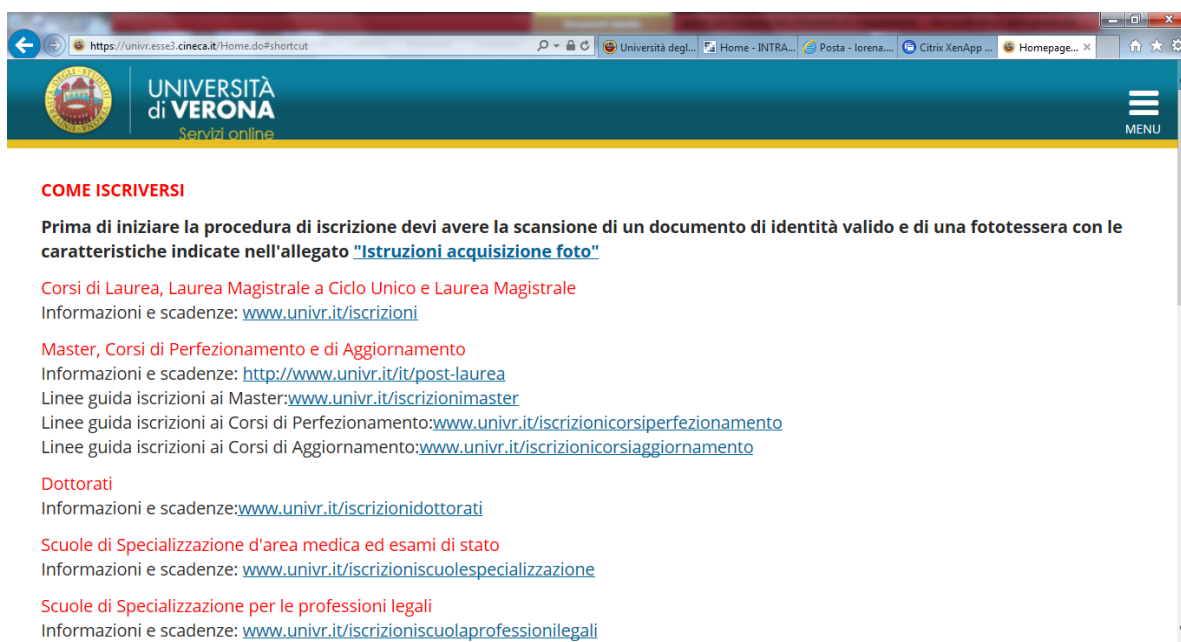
https://univr.esse3.cineca.it/Home.do#shortcut
Università degl... | Home - INTRA... | Posta - lorena.... | Citrix XenApp ... | Homepage... ×

UNIVERSITÀ di VERONA
Servizi online
MENU

COME ISCRIVERSI

Prima di iniziare la procedura di iscrizione devi avere la scansione di un documento di identità valido e di una fototessera con le caratteristiche indicate nell'allegato "Istruzioni acquisizione foto"

Corsi di Laurea, Laurea Magistrale a Ciclo Unico e Laurea Magistrale
Informazioni e scadenze: www.univr.it/iscrizioni

Master, Corsi di Perfezionamento e di Aggiornamento
Informazioni e scadenze: http://www.univr.it/it/post-laurea
Linee guida iscrizioni ai Master:www.univr.it/iscrizionimaster
Linee guida iscrizioni ai Corsi di Perfezionamento:www.univr.it/iscrizionicorsiperfezionamento
Linee guida iscrizioni ai Corsi di Aggiornamento:www.univr.it/iscrizionicorsiaggiornamento

Dottorati
Informazioni e scadenze:www.univr.it/iscrizionidottorati

Scuole di Specializzazione d'area medica ed esami di stato
Informazioni e scadenze: www.univr.it/iscrizioniscuolespecializzazione

Scuole di Specializzazione per le professioni legali
Informazioni e scadenze: www.univr.it/iscrizioniscuolaprofessionilegali